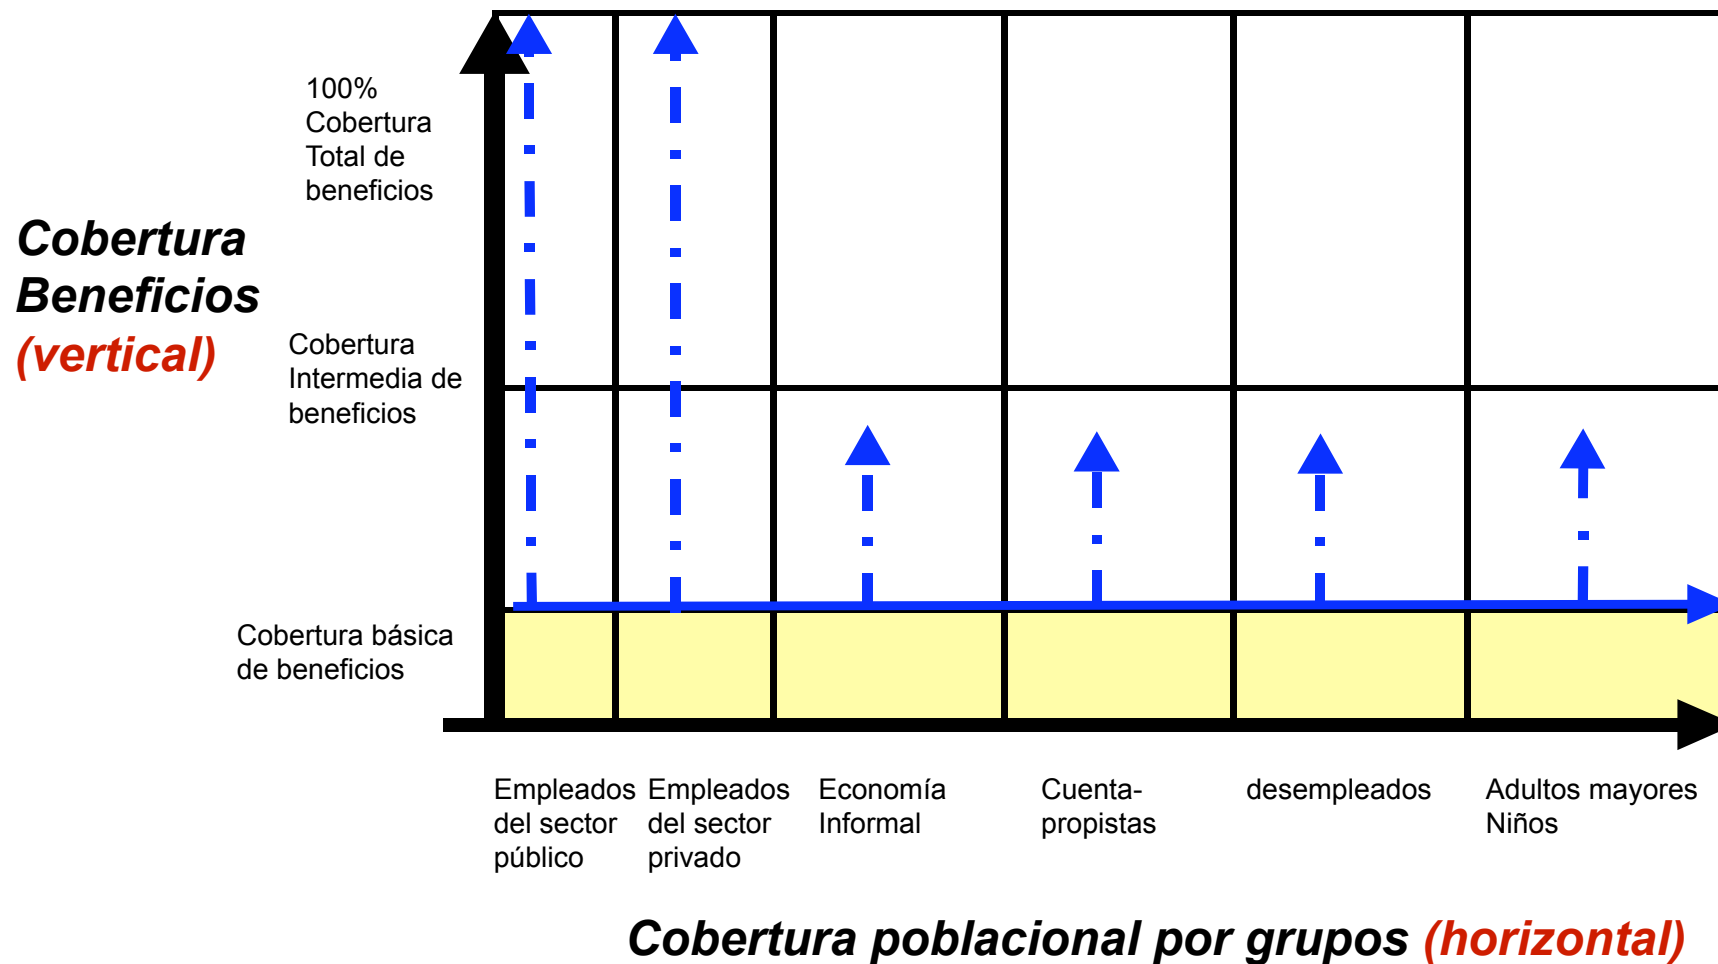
Cobertura Beneficios (vertical)

100% Cobertura Total de beneficios

Cobertura Intermedia de beneficios

Cobertura básica de beneficios

Empleados del sector público

Empleados del sector privado

Economía Informal

Cuentapropistas

desempleados

Adultos mayores Niños

Cobertura poblacional por grupos (horizontal)